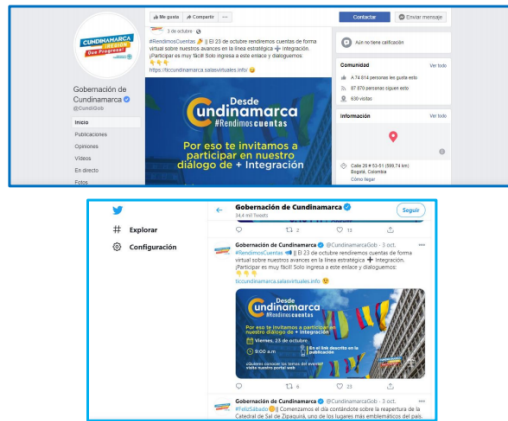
CUNDINAMARCA
¡Región que Progresa!

Gobernación de Cundinamarca
@CundiGob

Inicio
Publicaciones
Opiniones
Videos
En directo
Fotos

Me gusta
Compartir
...
Contactar
Enviar mensaje

3 de octubre

#RendimosCuentas | El 23 de octubre rendiremos cuentas de forma virtual sobre nuestros avances en la línea estratégica + Integración. ¡Participar es muy fácil! Solo ingresa a este enlace y dialoguemos
https://tcundinamarca.salavirtuales.info/

Desde
Cundinamarca
#Rendimos cuentas
Por eso te invitamos a participar en nuestro diálogo de + Integración

Aún no tiene calificación

Comunidad
Ver todo
A 74.614 personas les gusta esto
87.870 personas siguen esto
630 visitas

Información
Ver todo
Calle 26 # 51-53 (299,74 km)
Bogotá, Colombia
Cómo llegar

Explorar
Configuración

Gobernación de Cundinamarca
54,4 mil Tweets
Seguir

Gobernación de Cundinamarca @CundinamarcaGob · 3 oct.
#RendimosCuentas | El 23 de octubre rendiremos cuentas de forma virtual sobre nuestros avances en la línea estratégica + Integración. ¡Participar es muy fácil! Solo ingresa a este enlace y dialoguemos:
tcundinamarca.salavirtuales.info

Desde
Cundinamarca
#Rendimos cuentas
Por eso te invitamos a participar en nuestro diálogo de + Integración
Viernes, 23 de octubre,
9:00 a.m.
En el link descrito en la publicación

2
3
20

Gobernación de Cundinamarca @CundinamarcaGob · 3 oct.
#FelizSábado | Comenzamos el día contándote sobre la reapertura de la Catedral de Sal de Zipaquirá, uno de los lugares más emblemáticos del país.